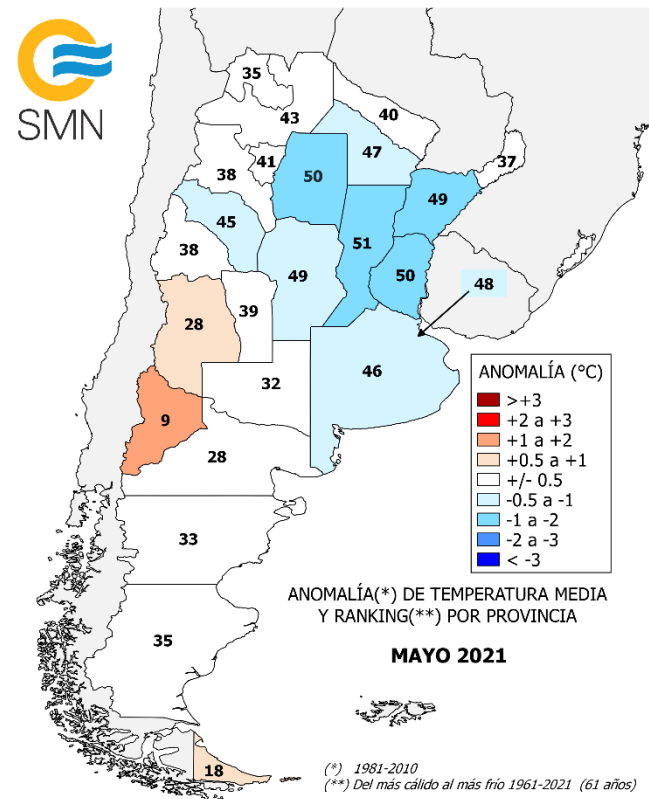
SMN

35
43
40
41
38
50
47
37
45
49
38
51
50
48
49
39
28
32
46
9
28
33
35
18

ANOMALÍA (°C)
>+3
+2 a +3
+1 a +2
+0.5 a +1
+/- 0.5
-0.5 a -1
-1 a -2
-2 a -3
< -3

ANOMALÍA(*) DE TEMPERATURA MEDIA Y RANKING(**) POR PROVINCIA

MAYO 2021

(*) 1981-2010
(**) Del más cálido al más frío 1961-2021 (61 años)